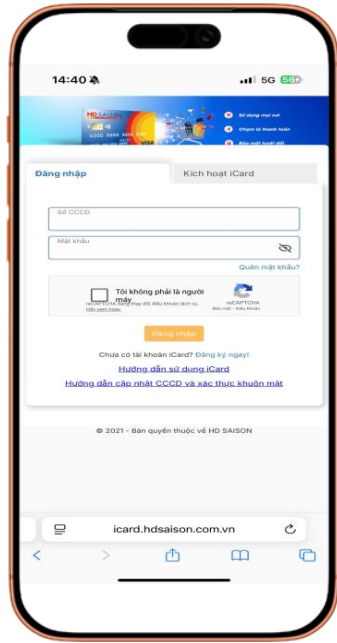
14:40
5G 56

HD SAISON

Sử dụng mọi nơi
Chọn kì thanh toán
Bảo mật tuyệt đối

Đăng nhập
Kích hoạt iCard

Số CCCD

Mật khẩu

Quên mật khẩu?

Tôi không phải là người máy
reCAPTCHA
reCAPTCHA đang thay đổi điều khoản dịch vụ. Hãy xem ngay.
Bảo mật - Điều khoản

Đăng nhập

Chưa có tài khoản iCard? Đăng ký ngay!

Hướng dẫn sử dụng iCard

Hướng dẫn cập nhật CCCD và xác thực khuôn mặt

© 2021 - Bản quyền thuộc về HD SAISON

icard.hdsaison.com.vn